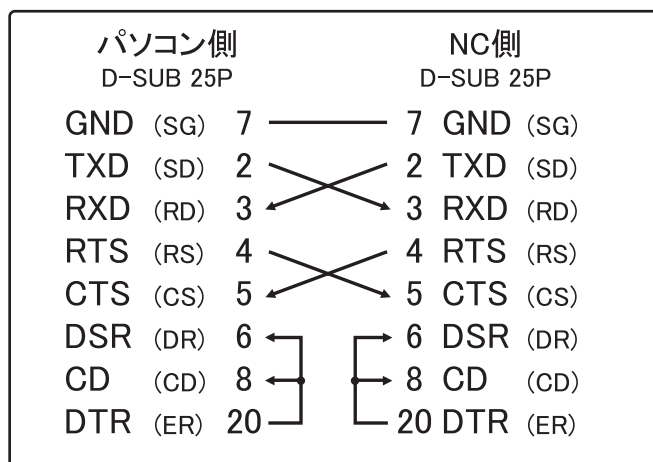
パソコン側
D-SUB 25P

NC側
D-SUB 25P

| パソコン側 | | | NC側 | | |
|---|---|---|---|---|---|
| GND | (SG) | 7 | 7 | GND | (SG) |
| TXD | (SD) | 2 | 2 | TXD | (SD) |
| RXD | (RD) | 3 | 3 | RXD | (RD) |
| RTS | (RS) | 4 | 4 | RTS | (RS) |
| CTS | (CS) | 5 | 5 | CTS | (CS) |
| DSR | (DR) | 6 | 6 | DSR | (DR) |
| CD | (CD) | 8 | 8 | CD | (CD) |
| DTR | (ER) | 20 | 20 | DTR | (ER) |